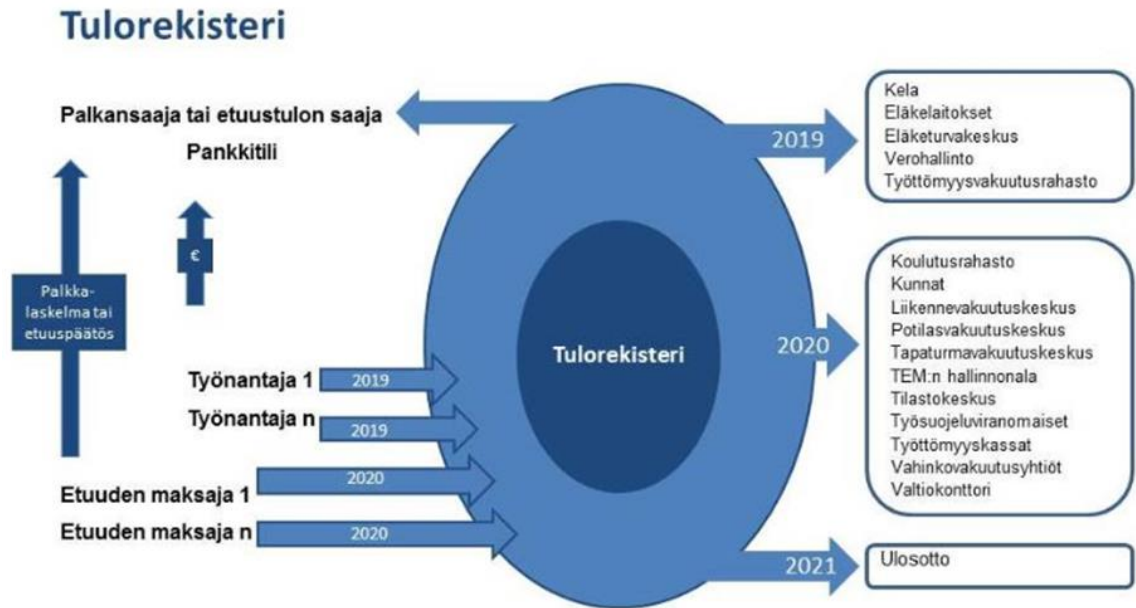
Tulorekisteri

Palkansaaja tai etuustulon saaja

Pankkitili

€

Palkka-laskelma tai etuuspäätös

Tulorekisteri

Työnantaja 1
2019

Työnantaja n
2019

Etuuden maksaja 1
2020

Etuuden maksaja n
2020

2019

Kela
Eläkelaitokset
Eläketurvakeskus
Verohallinto
Työttömyysvakuutusrahasto

2020

Koulutusrahasto
Kunnat
Liikennevakuutuskeskus
Potilasvakuutuskeskus
Tapaturmavakuutuskeskus
TEM:n hallinnonala
Tilastokeskus
Työsuojeluviranomaiset
Työttömyyskassat
Vahinkovakuutusyhtiöt
Valtiokonttori

2021

Ulosotto